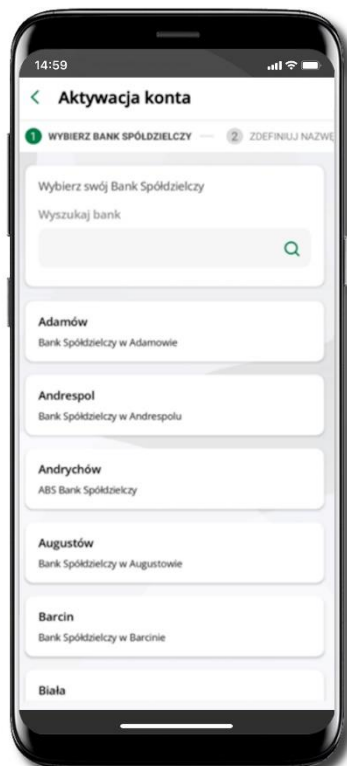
14:59

Aktywacja konta

1 WYBIERZ BANK SPÓŁDZIELCZY 2 ZDEFINIUJ NAZWE

Wybierz swój Bank Spółdzielczy

Wyszukaj bank

Adamów
Bank Spółdzielczy w Adamowie

Andrespol
Bank Spółdzielczy w Andrespolu

Andrychów
ABS Bank Spółdzielczy

Augustów
Bank Spółdzielczy w Augustowie

Barcin
Bank Spółdzielczy w Barcinie

Biała